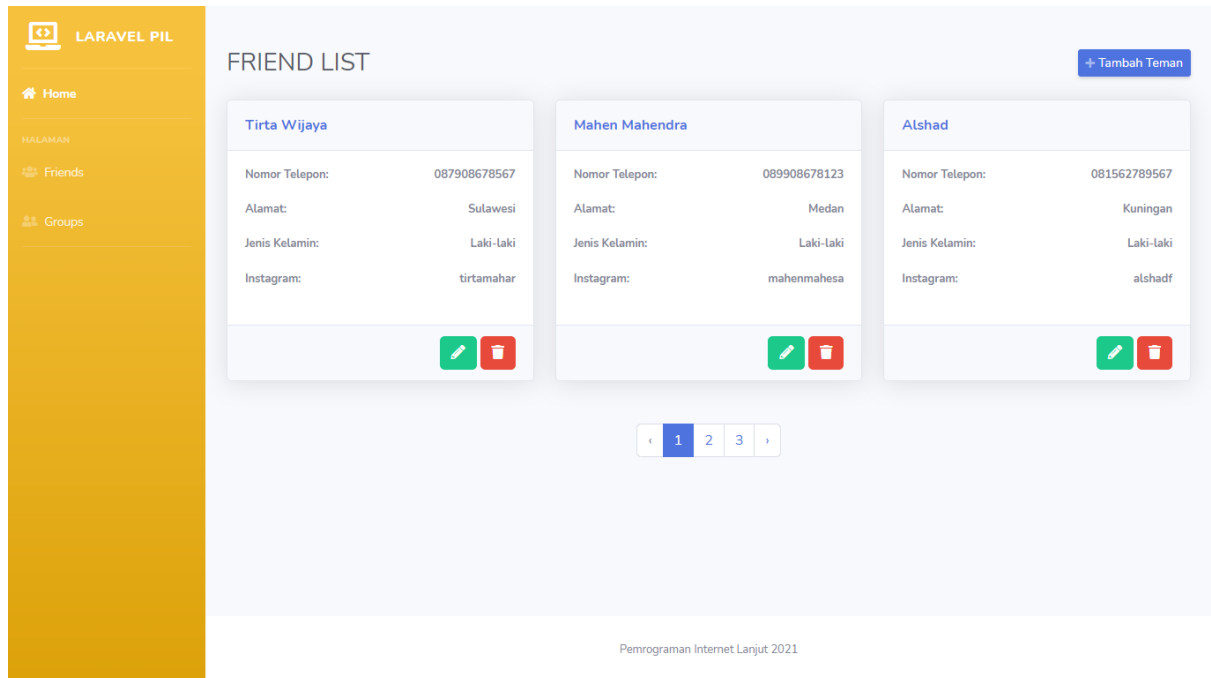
LARAVEL PIL

Home

HALAMAN

Friends

Groups

FRIEND LIST

+ Tambah Teman

Tirta Wijaya

Nomor Telepon: 087908678567

Alamat: Sulawesi

Jenis Kelamin: Laki-laki

Instagram: tirtamahar

Mahen Mahendra

Nomor Telepon: 089908678123

Alamat: Medan

Jenis Kelamin: Laki-laki

Instagram: mahenmahesa

Alshad

Nomor Telepon: 081562789567

Alamat: Kuningan

Jenis Kelamin: Laki-laki

Instagram: alshadf

‹ 1 2 3 ›

Pemrograman Internet Lanjut 2021